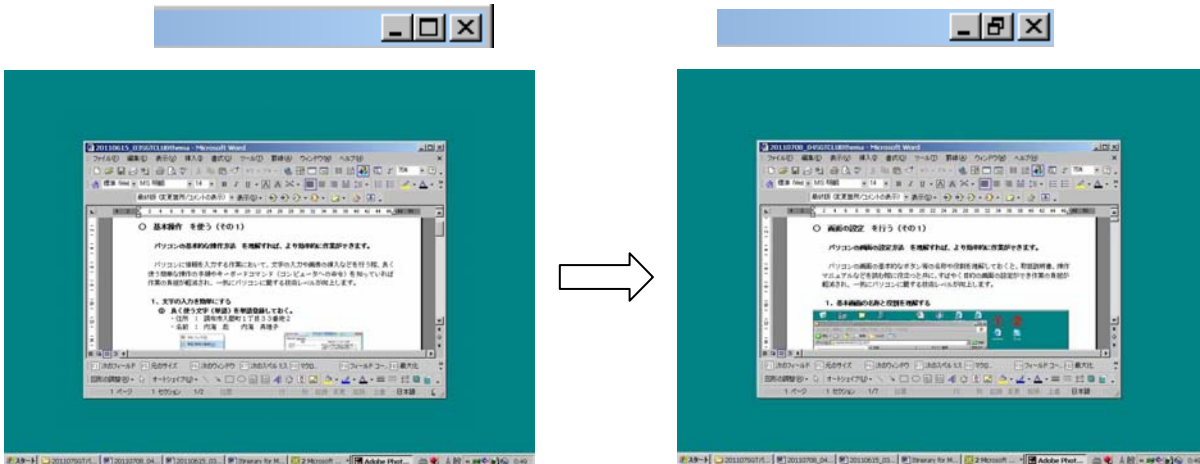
20110615_D3SGTCL08thema - Microsoft Word

ファイル(F) 編集(E) 表示(V) 挿入(I) 書式(O) ツール(T) 罫線(A) ウィンドウ(W) ヘルプ(H)

○ 基本操作 を使う（その１）

パソコンの基本的な操作方法 を理解すれば、より効率的に作業ができます。

パソコンに情報を入力する作業において、文字の入力や画像の挿入などを行う際、良く使う簡単な操作の手順やキーボードコマンド（コンピューターへの命令）を知っていれば作業の負担が軽減され、一気にパソコンに関する技術レベルが向上します。

１．文字の入力を簡単にする

◎ 良く使う文字（単語）を単語登録しておく。

1 ページ 1 セクション 1/2 日本語

スタート

20110708_D4SGTCL08thema - Microsoft Word

ファイル(F) 編集(E) 表示(V) 挿入(I) 書式(O) ツール(T) 罫線(A) ウィンドウ(W) ヘルプ(H)

○ 画面の設定 を行う（その１）

パソコンの画面の設定方法 を理解すれば、より効率的に作業ができます。

パソコンの画面の基本的なボタン等の名称や役割を理解しておくと、取扱説明書、操作マニュアルなどを読む時に役立つと共に、すばやく目的の画面の設定ができ作業の負担が軽減され、一気にパソコンに関する技術レベルが向上します。

１．基本画面の名称と役割を理解する

1 ページ 1 セクション 1/7 日本語

スタート Adobe Phot...